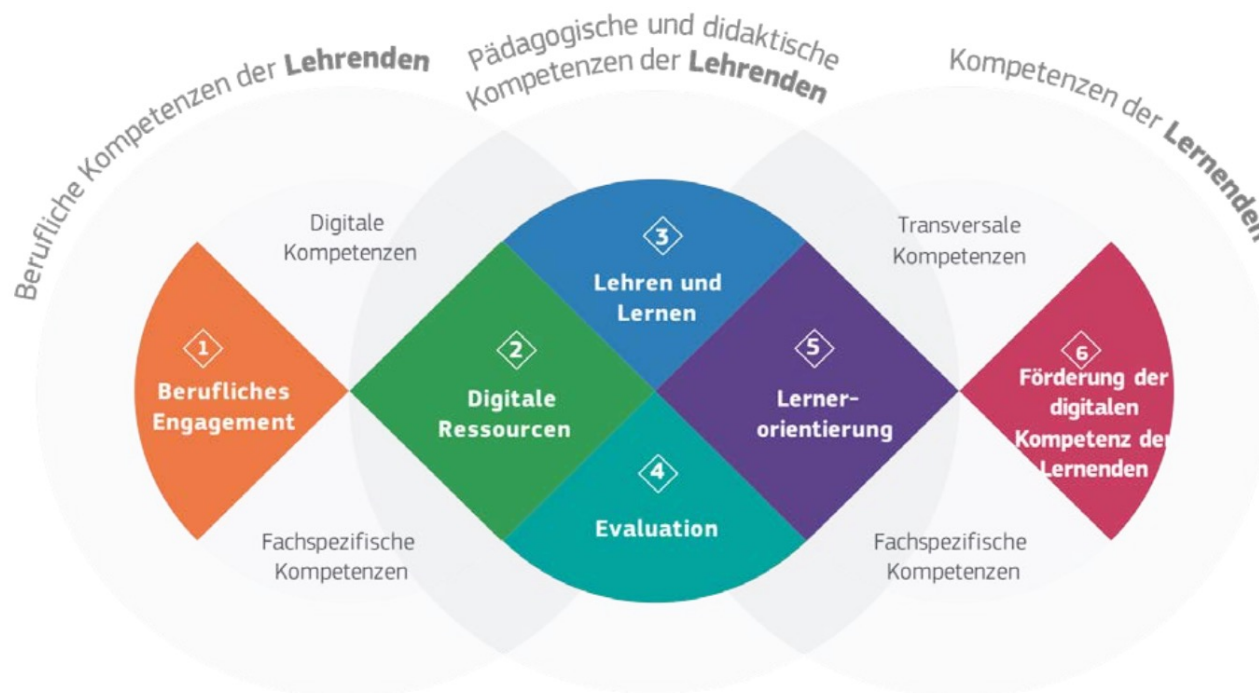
Berufliche Kompetenzen der **Lehrenden**

Pädagogische und didaktische Kompetenzen der **Lehrenden**

Kompetenzen der **Lernenden**

Digitale Kompetenzen

Transversale Kompetenzen

1 Berufliches Engagement

2 Digitale Ressourcen

3 Lehren und Lernen

4 Evaluation

5 Lernerorientierung

6 Förderung der digitalen Kompetenz der Lernenden

Fachspezifische Kompetenzen

Fachspezifische Kompetenzen